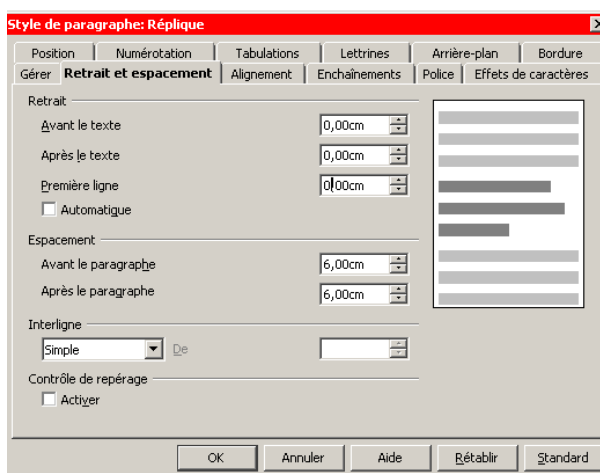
Style de paragraphe: Réplique

Position | Numérotation | Tabulations | Lettrines | Arrière-plan | Bordure
Gérer | Retrait et espacement | Alignement | Enchaînements | Police | Effets de caractères

Retrait
Avant le texte 0,00cm
Après le texte 0,00cm
Première ligne 0,00cm
Automatique

Espacement
Avant le paragraphe 6,00cm
Après le paragraphe 6,00cm

Interligne
Simple
De

Contrôle de repérage
Activer

OK | Annuler | Aide | Rétablir | Standard